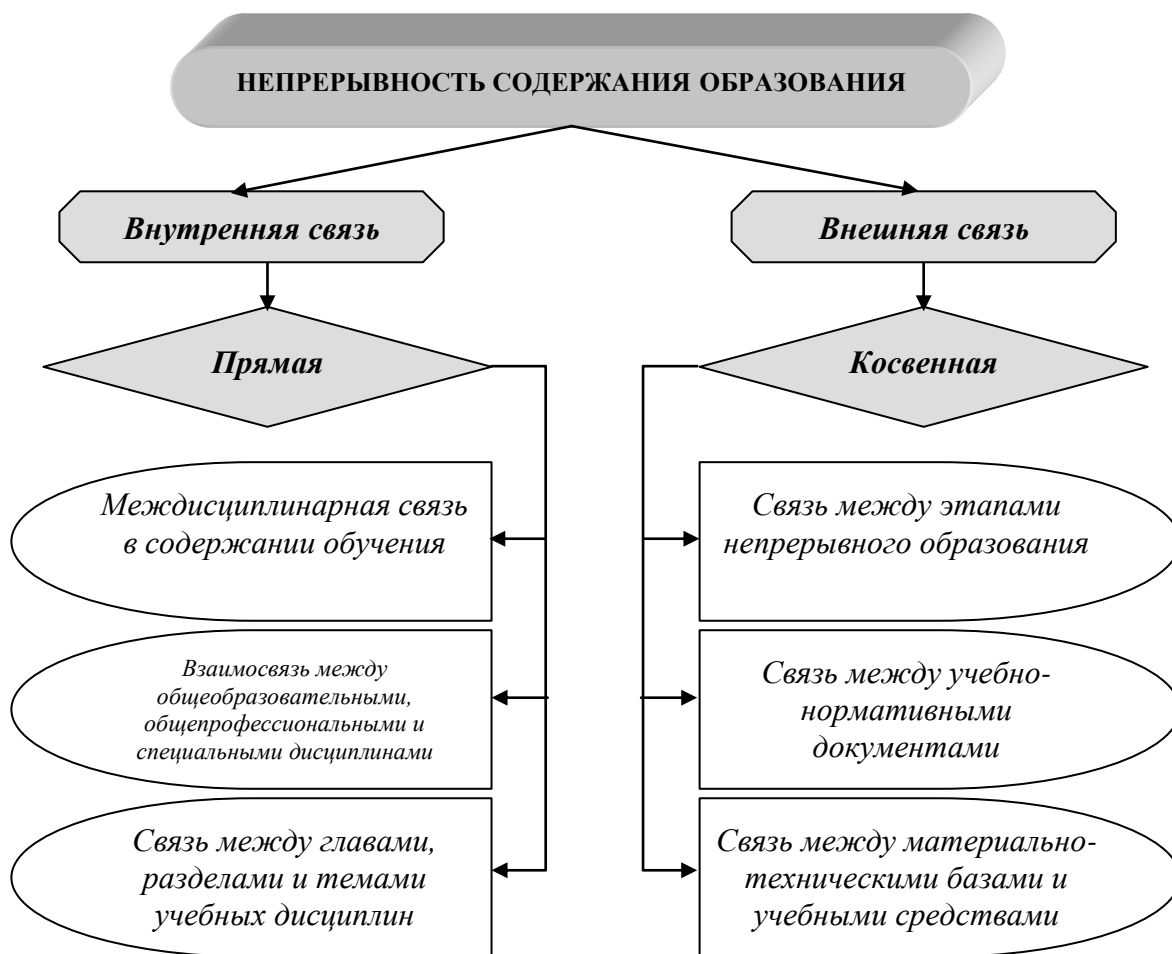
НЕПРЕРЫВНОСТЬ СОДЕРЖАНИЯ ОБРАЗОВАНИЯ

Внутренняя связь

Прямая

Междисциплинарная связь в содержании обучения

Взаимосвязь между общеобразовательными, общепрофессиональными и специальными дисциплинами

Связь между главами, разделами и темами учебных дисциплин

Внешняя связь

Косвенная

Связь между этапами непрерывного образования

Связь между учебно-нормативными документами

Связь между материально-техническими базами и учебными средствами